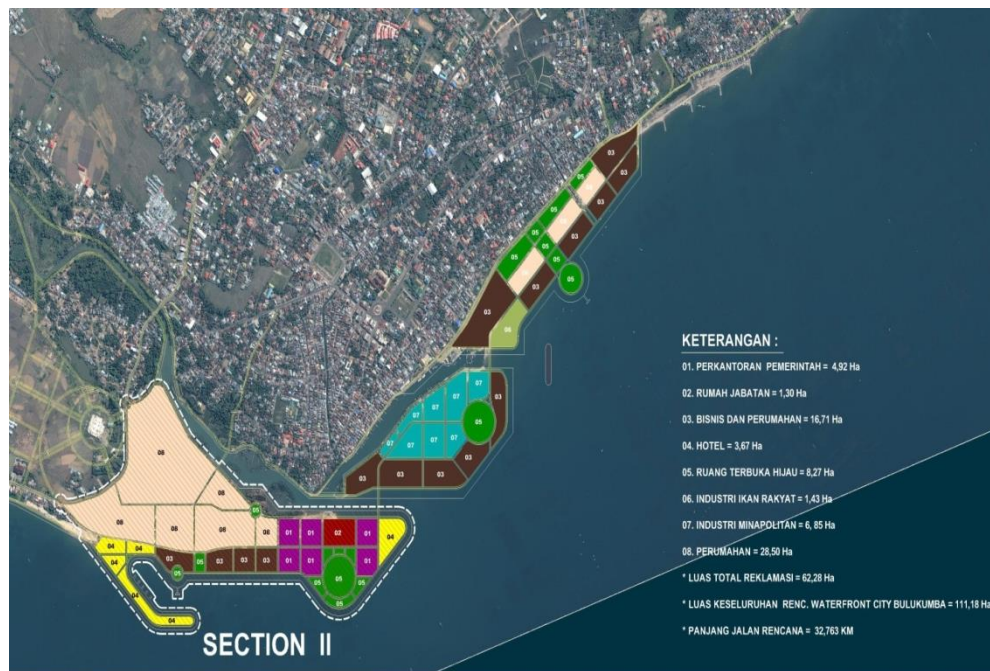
KETERANGAN :

01. PERKANTORAN PEMERINTAH = 4,92 Ha

02. RUMAH JABATAN = 1,30 Ha

03. BISNIS DAN PERUMAHAN = 16,71 Ha

04. HOTEL = 3,67 Ha

05. RUANG TERBUKA HIJAU = 8,27 Ha

06. INDUSTRI IKAN RAKYAT = 1,43 Ha

07. INDUSTRI MINAPOLITAN = 6, 85 Ha

08. PERUMAHAN = 28,50 Ha

* LUAS TOTAL REKLAMASI = 62,28 Ha

* LUAS KESELURUHAN RENC. WATERFRONT CITY BULUKUMBA = 111,18 Ha

* PANJANG JALAN RENCANA = 32,763 KM

03 03 03 05 05 05 03 03 05 05 03 03 03

07 07 07 07 07 07 07 07 05 03 03 03 03 03 03

08 08 08 08 08 05 01 01 02 01 04

04 04 03 06 02 03 03 01 01 05 01

04 05 05

04

SECTION II